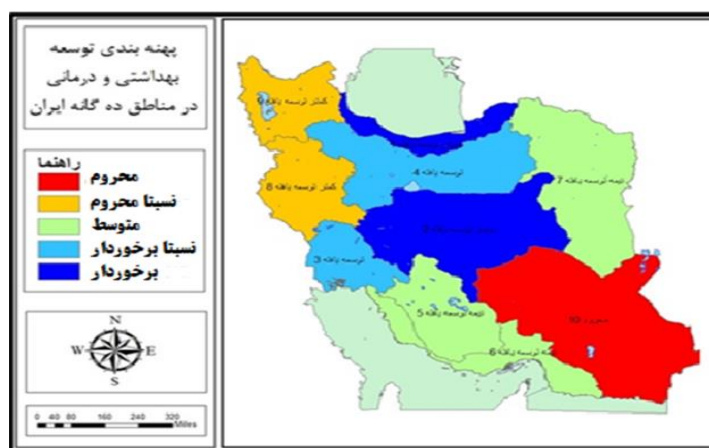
پهنه بندی توسعه بهداشتی و درمانی در مناطق ده گانه ایران

راهنما
محروم
نسبتا محروم
متوسط
نسبتا برخوردار
برخوردار

N
W
E
S

0 40 80 160 240 320 Miles

کمتر توسعه یافته 9
توسعه یافته 4
کمتر توسعه یافته 8
نیمه توسعه یافته 7
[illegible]
توسعه یافته 3
نیمه توسعه یافته 5
محروم 10
نیمه توسعه یافته 6